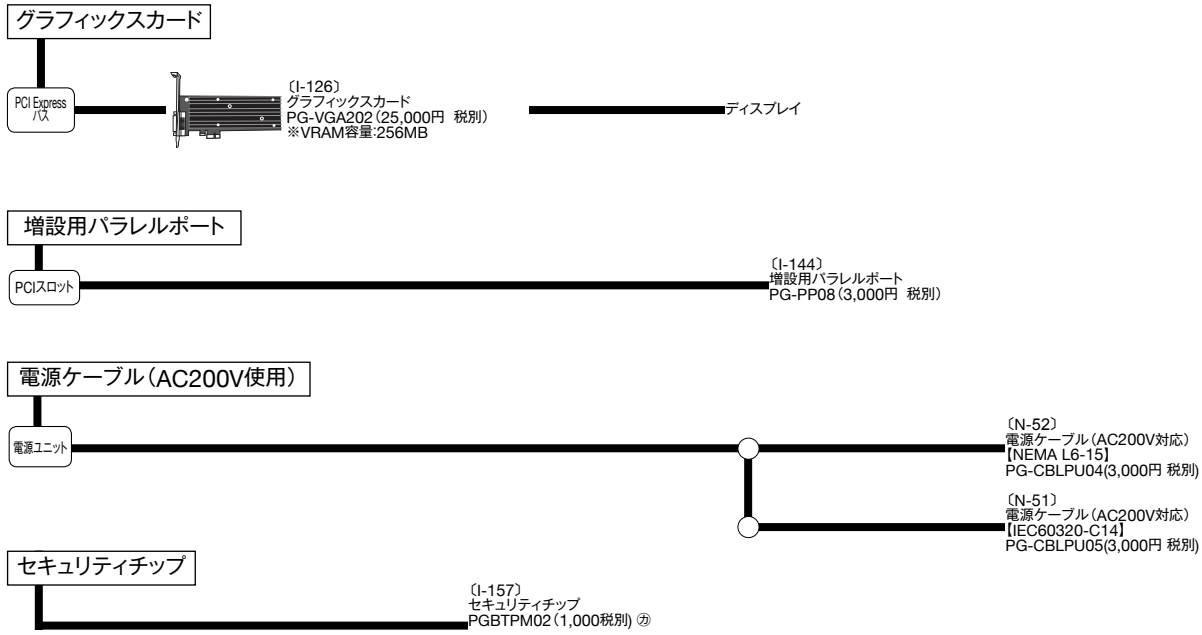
グラフィックスカード

PCI Express
バス

〔I-126〕
グラフィックスカード
PG-VGA202（25,000円 税別）
※VRAM容量:256MB

ディスプレイ

増設用パラレルポート

PCIスロット

〔I-144〕
増設用パラレルポート
PG-PP08（3,000円 税別）

電源ケーブル（AC200V使用）

電源ユニット

〔N-52〕
電源ケーブル（AC200V対応）
【NEMA L6-15】
PG-CBLPU04(3,000円 税別)

〔N-51〕
電源ケーブル（AC200V対応）
【IEC60320-C14】
PG-CBLPU05(3,000円 税別)

セキュリティチップ

〔I-157〕
セキュリティチップ
PGBTPM02（1,000税別）㋕